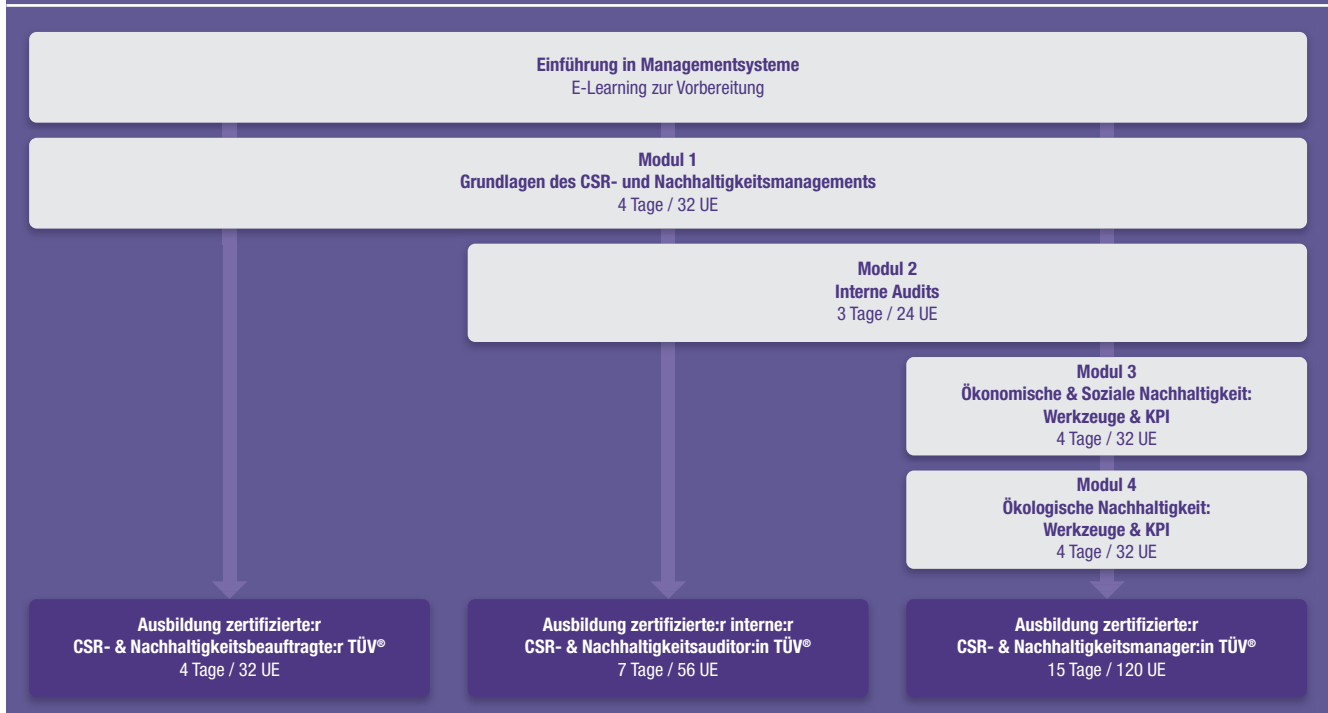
Einführung in Managementsysteme
E-Learning zur Vorbereitung

Modul 1
Grundlagen des CSR- und Nachhaltigkeitsmanagements
4 Tage / 32 UE

Modul 2
Interne Audits
3 Tage / 24 UE

Modul 3
Ökonomische & Soziale Nachhaltigkeit: Werkzeuge & KPI
4 Tage / 32 UE

Modul 4
Ökologische Nachhaltigkeit: Werkzeuge & KPI
4 Tage / 32 UE

Ausbildung zertifizierte:r CSR- & Nachhaltigkeitsbeauftragte:r TÜV®
4 Tage / 32 UE

Ausbildung zertifizierte:r interne:r CSR- & Nachhaltigkeitsauditor:in TÜV®
7 Tage / 56 UE

Ausbildung zertifizierte:r CSR- & Nachhaltigkeitsmanager:in TÜV®
15 Tage / 120 UE